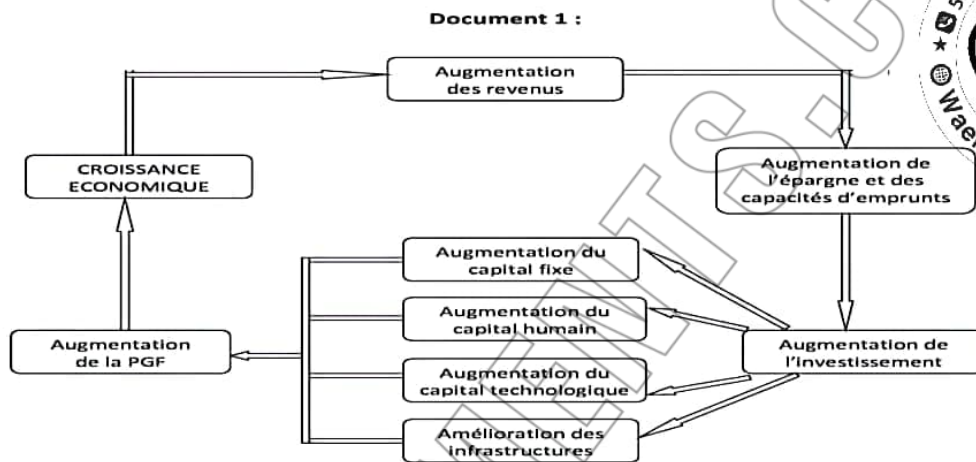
Document 1 :

Augmentation des revenus

CROISSANCE ECONOMIQUE

Augmentation de l'épargne et des capacités d'emprunts

Augmentation du capital fixe

Augmentation du capital humain

Augmentation de la PGF

Augmentation de l'investissement

Augmentation du capital technologique

Amélioration des infrastructures